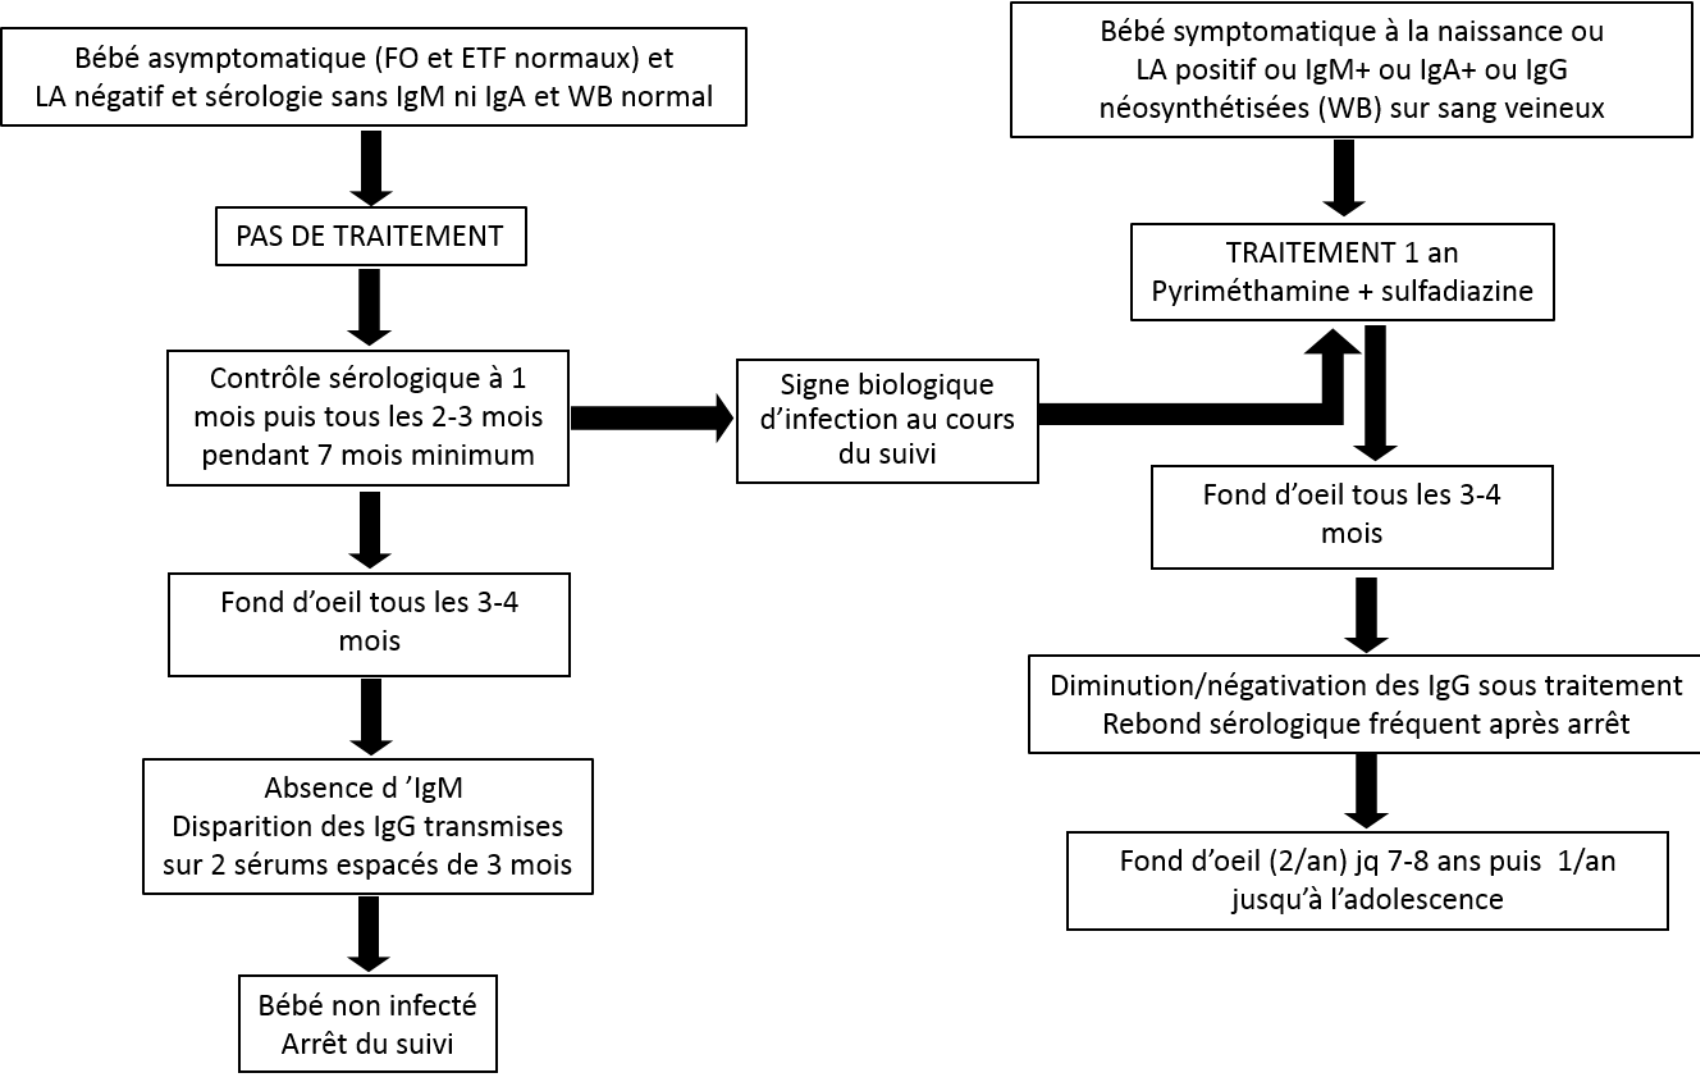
Bébé asymptomatique (FO et ETF normaux) et LA négatif et sérologie sans IgM ni IgA et WB normal

PAS DE TRAITEMENT

Contrôle sérologique à 1 mois puis tous les 2-3 mois pendant 7 mois minimum

Fond d'oeil tous les 3-4 mois

Absence d 'IgM
Disparition des IgG transmises sur 2 sérums espacés de 3 mois

Bébé non infecté
Arrêt du suivi

Signe biologique d'infection au cours du suivi

Bébé symptomatique à la naissance ou LA positif ou IgM+ ou IgA+ ou IgG néosynthétisées (WB) sur sang veineux

TRAITEMENT 1 an
Pyriméthamine + sulfadiazine

Fond d'oeil tous les 3-4 mois

Diminution/négativation des IgG sous traitement
Rebond sérologique fréquent après arrêt

Fond d'oeil (2/an) jq 7-8 ans puis 1/an jusqu'à l'adolescence